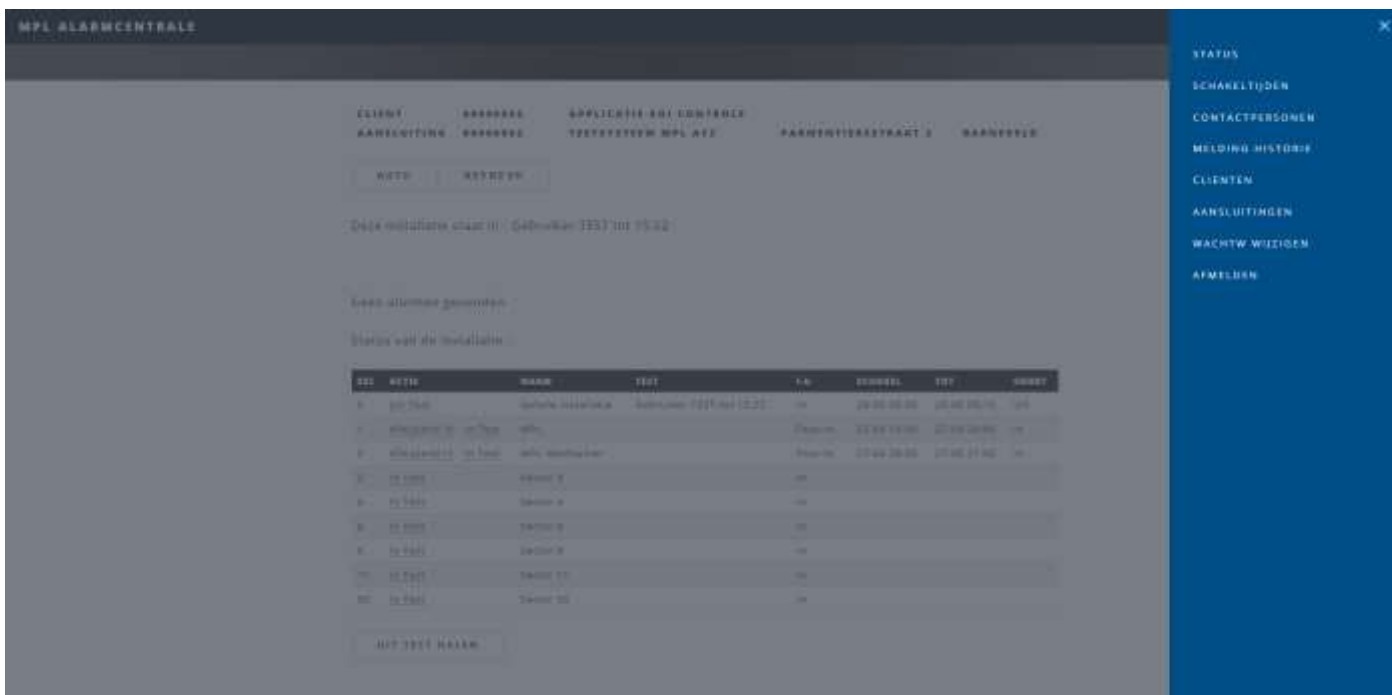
MPL ALARMCENTRALE

×

STATUS
SCHAKELTIJDEN
CONTACTPERSONEN
MELDING HISTORIE
CLIENTEN
AANSLUITINGEN
WACHTW WIJZIGEN
AFMELDEN

CLIENT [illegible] APPLICATIE EDI CONTROLE
AANSLUITING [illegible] TESTSYSTEEM MPL A12 PARMENTIERSTRAAT 1 BARNEVELD

AUTO REFRESH

Deze installatie staat in : Gebruiker 7357 tot 15:22

Geen alarmen gevonden

Status van de installatie :

| SEC | ACTIE | NAAM | TEST | I/O | SCHAKEL | TOT | SOORT |
|---|---|---|---|---|---|---|---|
| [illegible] | uit Test | Gehele installatie | Gebruiker 7357 tot 15:22 | in | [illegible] | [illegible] | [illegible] |
| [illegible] | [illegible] in Test | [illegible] | | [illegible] | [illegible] | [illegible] | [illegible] |
| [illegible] | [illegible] in Test | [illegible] | | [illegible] | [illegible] | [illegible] | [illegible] |
| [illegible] | in Test | Sector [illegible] | | in | | | |
| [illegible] | in Test | Sector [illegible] | | in | | | |
| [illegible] | in Test | Sector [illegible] | | in | | | |
| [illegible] | in Test | Sector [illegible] | | in | | | |
| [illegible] | in Test | Sector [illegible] | | in | | | |
| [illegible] | in Test | Sector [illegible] | | in | | | |

UIT TEST HALEN